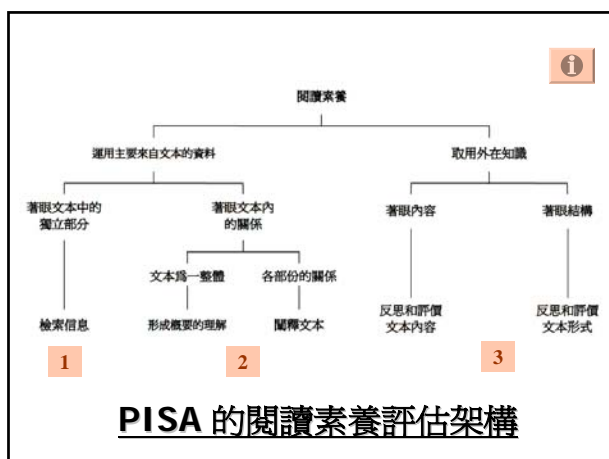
i

閱讀素養

運用主要來自文本的資料

取用外在知識

著眼文本中的獨立部分

著眼文本內的關係

著眼內容

著眼結構

文本爲一整體

各部份的關係

檢索信息

形成概要的理解

闡釋文本

反思和評價文本內容

反思和評價文本形式

1

2

3

PISA 的閱讀素養評估架構